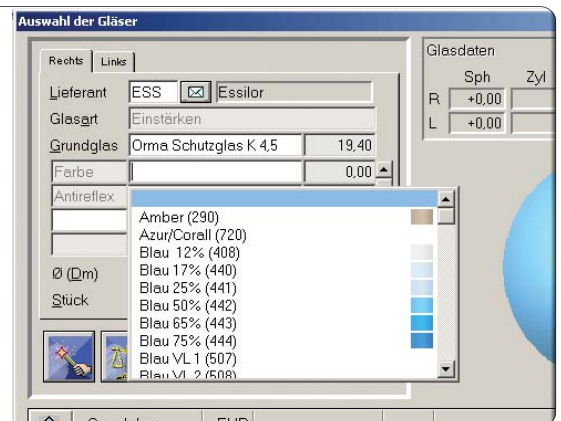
Auswahl der Gläser

Rechts | Links

Lieferant ESS Essilor

Glasart Einstärken

Grundglas Orma Schutzglas K 4,5 19,40

Farbe 0,00

Antireflex

Ø (Dm)

Stück

Amber (290)
Azur/Corall (720)
Blau 12% (408)
Blau 17% (440)
Blau 25% (441)
Blau 50% (442)
Blau 65% (443)
Blau 75% (444)
Blau VL 1 (507)
Blau VL 2 (508)

Glasdaten

Sph Zyl

R +0,00

L +0,00

EUR